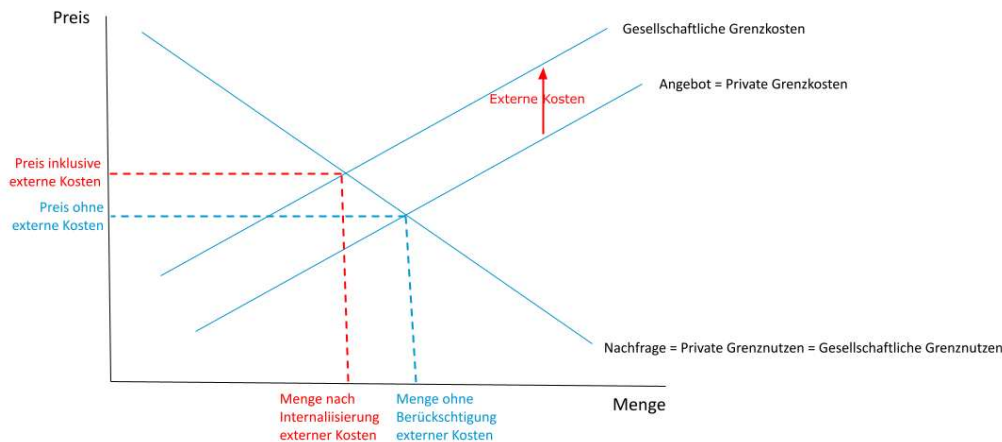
Preis

Gesellschaftliche Grenzkosten

Externe Kosten

Angebot = Private Grenzkosten

Preis inklusive externe Kosten

Preis ohne externe Kosten

Nachfrage = Private Grenznutzen = Gesellschaftliche Grenznutzen

Menge nach Internaliisierung externer Kosten

Menge ohne Berückschtigung externer Kosten

Menge